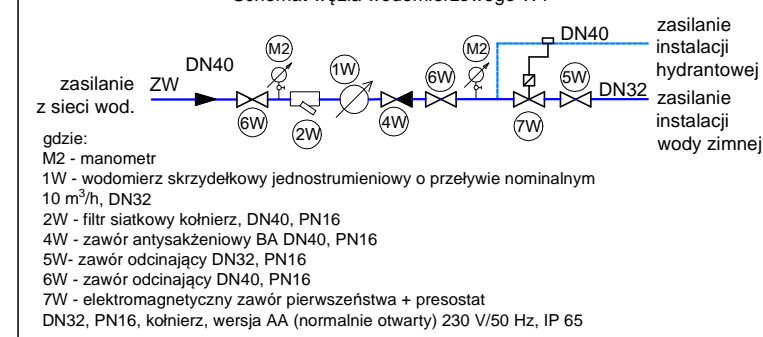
Schemat węzła wodomierzowego W1

zasilanie z sieci wod.

ZW

DN40

M2

1W

M2

6W

DN40

5W

DN32

zasilanie instalacji hydrantowej

zasilanie instalacji wody zimnej

6W

2W

4W

7W

gdzie:
M2 - manometr
1W - wodomierz skrzydełkowy jednostrumieniowy o przeływie nominalnym 10 m$^3$/h, DN32
2W - filtr siatkowy kołnierz, DN40, PN16
4W - zawór antysakżeniowy BA DN40, PN16
5W- zawór odcinający DN32, PN16
6W - zawór odcinający DN40, PN16
7W - elektromagnetyczny zawór pierwszeństwa + presostat
DN32, PN16, kołnierz, wersja AA (normalnie otwarty) 230 V/50 Hz, IP 65